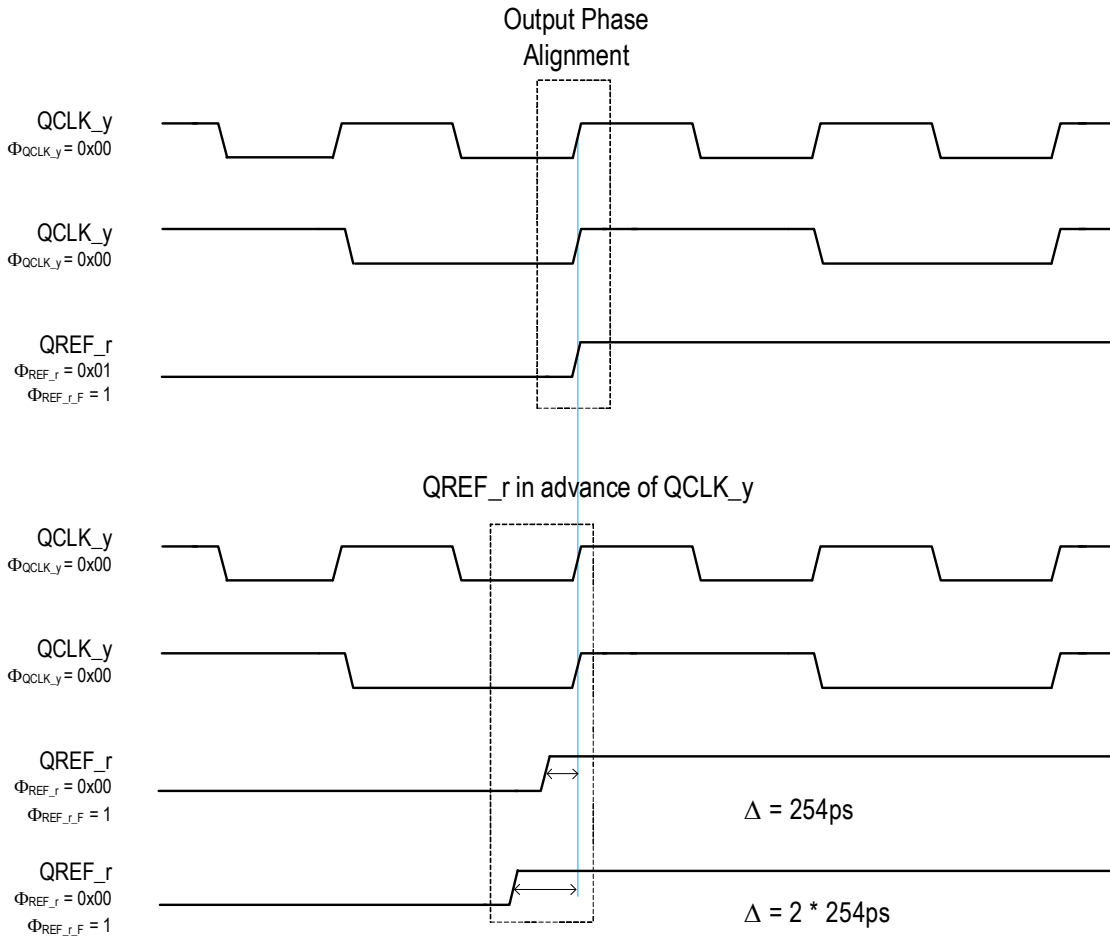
Output Phase Alignment

QCLK_y
$\Phi_{QCLK\_y}$ = 0x00

QCLK_y
$\Phi_{QCLK\_y}$ = 0x00

QREF_r
$\Phi_{REF\_r}$ = 0x01
$\Phi_{REF\_r\_F}$ = 1

QREF_r in advance of QCLK_y

QCLK_y
$\Phi_{QCLK\_y}$ = 0x00

QCLK_y
$\Phi_{QCLK\_y}$ = 0x00

QREF_r
$\Phi_{REF\_r}$ = 0x00
$\Phi_{REF\_r\_F}$ = 1

$\Delta$ = 254ps

QREF_r
$\Phi_{REF\_r}$ = 0x00
$\Phi_{REF\_r\_F}$ = 1

$\Delta$ = 2 * 254ps